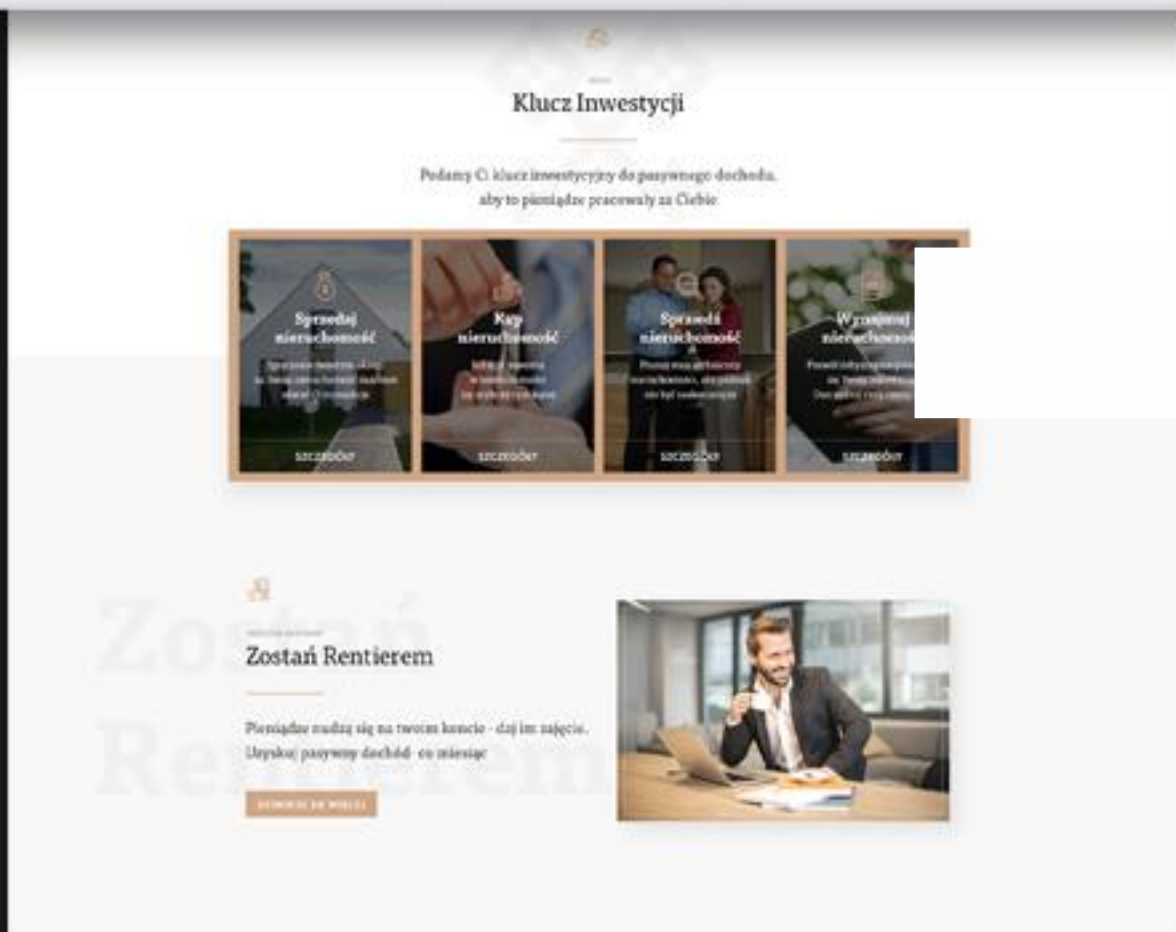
Klucz Inwestycji

Podamy Ci klucz inwestycyjny do pasywnego dochodu, aby to pieniądze pracowały za Ciebie.

Sprzedaj nieruchomość

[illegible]

SZCZEGÓŁY

Kup nieruchomość

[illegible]

SZCZEGÓŁY

Sprawdź nieruchomość

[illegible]

SZCZEGÓŁY

Wynajmij nieruchomość

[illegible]

SZCZEGÓŁY

Zostań Rentierem

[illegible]

Zostań Rentierem

Pieniądze nudzą się na twoim koncie - daj im zajęcie. Uzyskaj pasywny dochód - co miesiąc

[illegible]